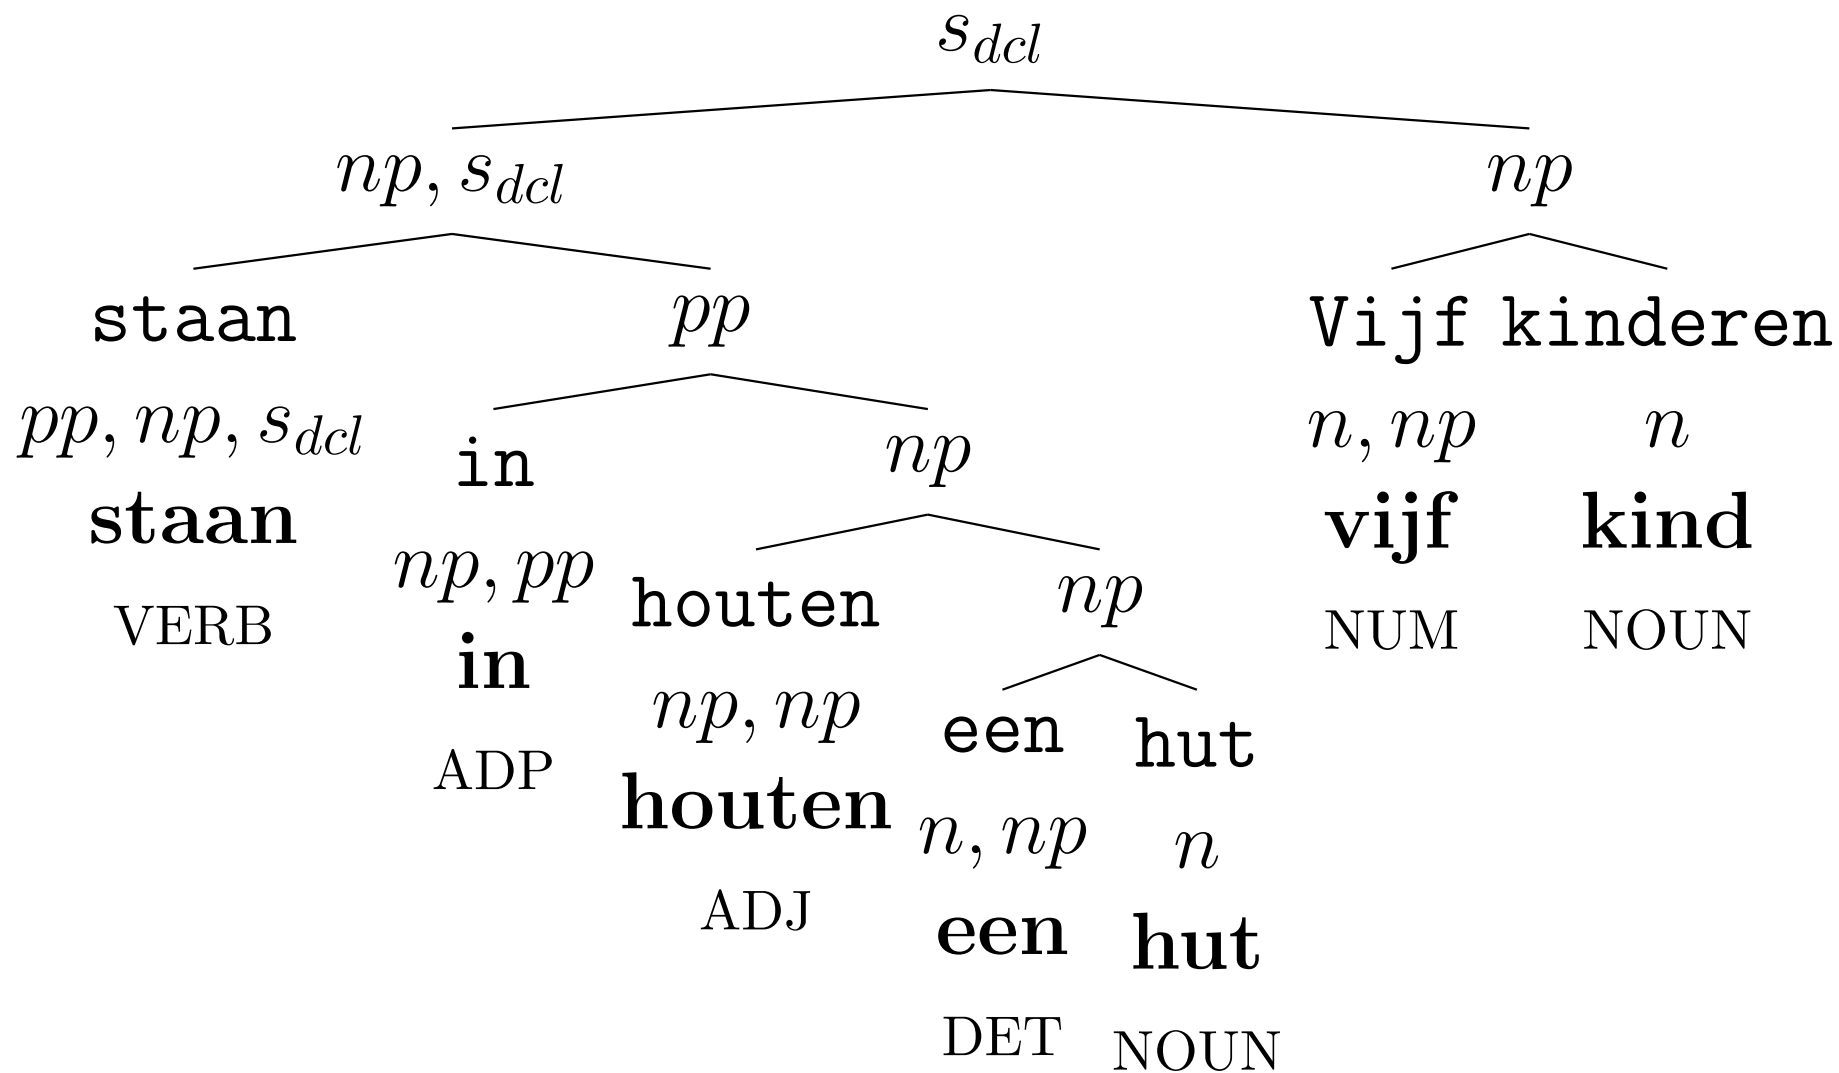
$s_{dcl}$

$np, s_{dcl}$

$np$

staan

$pp$

Vijf

kinderen

$pp, np, s_{dcl}$

in

$np$

$n, np$

$n$

**staan**

**vijf**

**kind**

$np, pp$

houten

$np$

VERB

NUM

NOUN

**in**

$np, np$

een

hut

ADP

**houten**

$n, np$

$n$

ADJ

**een**

**hut**

DET

NOUN